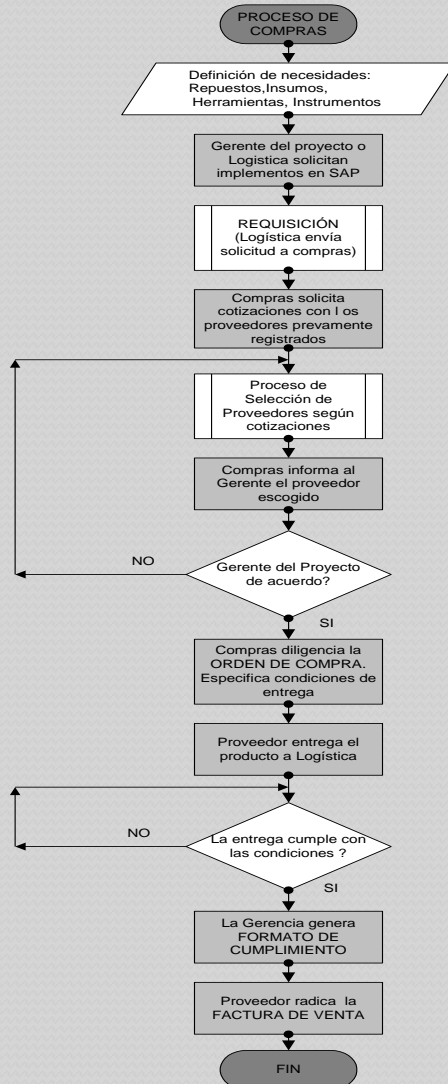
PROCESO DE COMPRAS

Definición de necesidades: Repuestos,Insumos, Herramientas, Instrumentos

Gerente del proyecto o Logistica solicitan implementos en SAP

REQUISICIÓN (Logística envía solicitud a compras)

Compras solicita cotizaciones con l os proveedores prevamente registrados

Proceso de Selección de Proveedores según cotizaciones

Compras informa al Gerente el proveedor escogido

NO

Gerente del Proyecto de acuerdo?

SI

Compras diligencia la ORDEN DE COMPRA. Especifica condiciones de entrega

Proveedor entrega el producto a Logística

NO

La entrega cumple con las condiciones ?

SI

La Gerencia genera FORMATO DE CUMPLIMIENTO

Proveedor radica la FACTURA DE VENTA

FIN